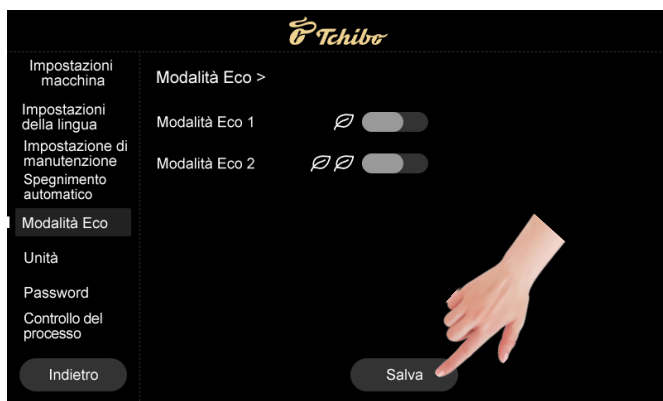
Tchibo

Impostazioni macchina

Impostazioni della lingua

Impostazione di manutenzione

Spegnimento automatico

Modalità Eco

Unità

Password

Controllo del processo

Indietro

Modalità Eco >

Modalità Eco 1

Modalità Eco 2

Salva